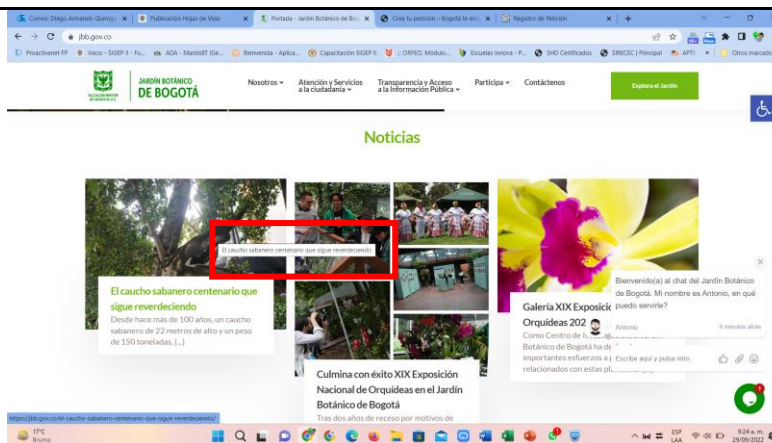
Correo: Diego Armando Quiroga | Publicación Hojas de Vida | Portada - Jardín Botánico de Bog | Crea tu petición – Bogotá te escu | Registro de Petición

jbb.gov.co

Proactivanet FP | Inicio - SIGEP II - Fu... | ADA - MantisBT (Ge... | Bienvenida - Aplica... | Capacitación SIGEP II | :: ORFEO. Módulo... | Escuelas Innova - P... | SHD Certificados | SIRECEC | Principal | APTI | Otros marcadores

JARDÍN BOTÁNICO DE BOGOTÁ

Nosotros | Atención y Servicios a la ciudadanía | Transparencia y Acceso a la Información Pública | Participa | Contáctenos | Explora el Jardín

Noticias

El caucho sabanero centenario que sigue reverdeciendo

El caucho sabanero centenario que sigue reverdeciendo

Desde hace más de 100 años, un caucho sabanero de 22 metros de alto y un peso de 150 toneladas, [...]

Culmina con éxito XIX Exposición Nacional de Orquídeas en el Jardín Botánico de Bogotá

Tras dos años de receso por motivos de

Galería XIX Exposición Orquídeas 202

Como Centro de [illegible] Botánico de Bogotá ha de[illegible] importantes esfuerzos a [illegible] relacionados con estas pl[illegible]

Bienvenido(a) al chat del Jardín Botánico de Bogotá. Mi nombre es Antonio, en qué puedo servirte?

Antonio 6 minutos atrás

Escribe aquí y pulsa intro.

https://jbb.gov.co/el-caucho-sabanero-centenario-que-sigue-reverdeciendo/

17°C Bruma

ESP LAA 9:24 a. m. 29/09/2022